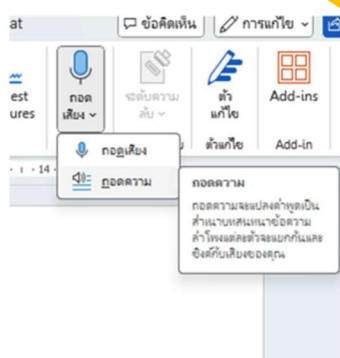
at
ข้อคิดเห็น
การแก้ไข
est ures
ถอดเสียง
ระดับความลับ
ตัวแก้ไข
Add-ins
ตัวแก้ไข
Add-in
· 14 ·
ถอดเสียง
ถอดความ
ถอดความ
ถอดความจะแปลงคำพูดเป็นสำเนาบทสนทนาข้อความ ลำโพงแต่ละตัวจะแยกกันและซิงค์กับเสียงของคุณ